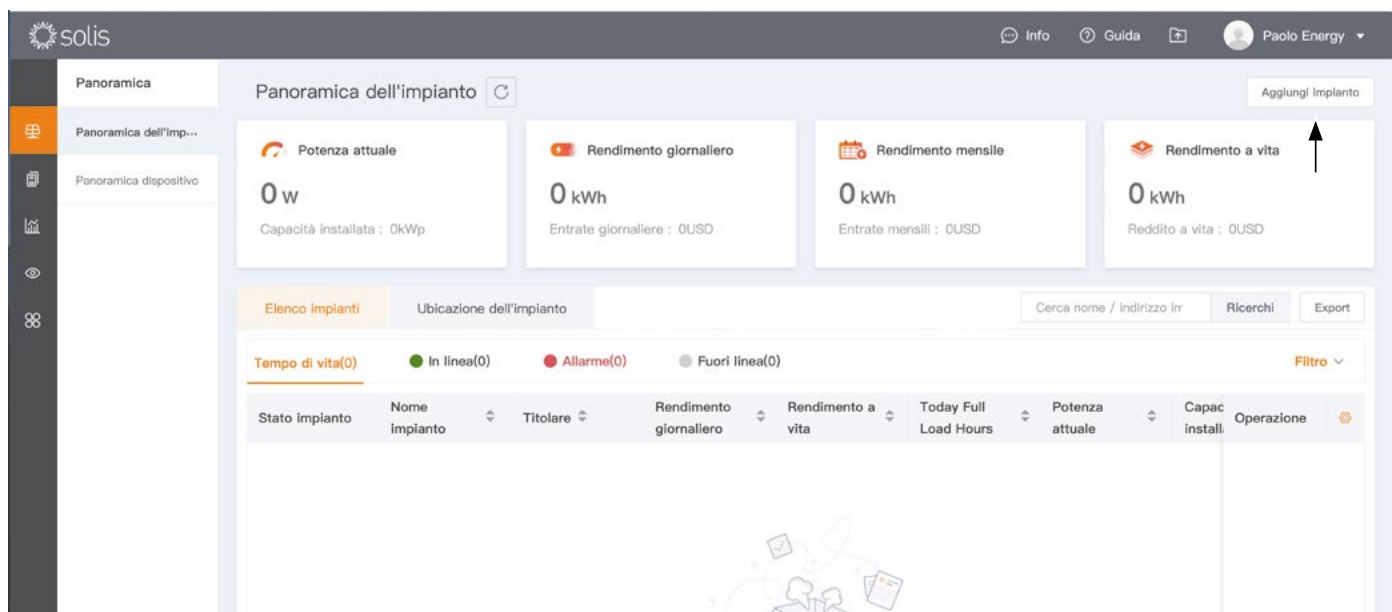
solis

Info Guida Paolo Energy

Panoramica
Panoramica dell'imp...
Panoramica dispositivo

Panoramica dell'impianto

Aggiungi impianto

Potenza attuale
0 W
Capacità installata : 0kWp

Rendimento giornaliero
0 kWh
Entrate giornaliere : 0USD

Rendimento mensile
0 kWh
Entrate mensili : 0USD

Rendimento a vita
0 kWh
Reddito a vita : 0USD

Elenco impianti
Ubicazione dell'impianto
Cerca nome / indirizzo im
Ricerchi
Export

Tempo di vita(0)
In linea(0)
Allarme(0)
Fuori linea(0)
Filtro

| Stato impianto | Nome impianto | Titolare | Rendimento giornaliero | Rendimento a vita | Today Full Load Hours | Potenza attuale | Capac installa | Operazione |
|---|---|---|---|---|---|---|---|---|